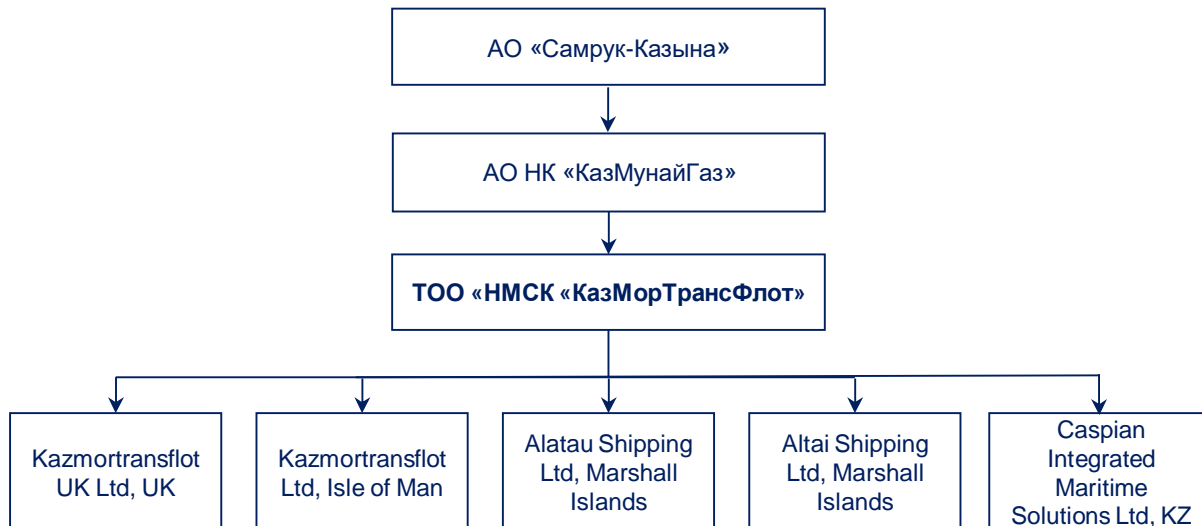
АО «Самрук-Казына»

АО НК «КазМунайГаз»

ТОО «НМСК «КазМорТрансФлот»

Kazmortransflot UK Ltd, UK

Kazmortransflot Ltd, Isle of Man

Alatau Shipping Ltd, Marshall Islands

Altai Shipping Ltd, Marshall Islands

Caspian Integrated Maritime Solutions Ltd, KZ